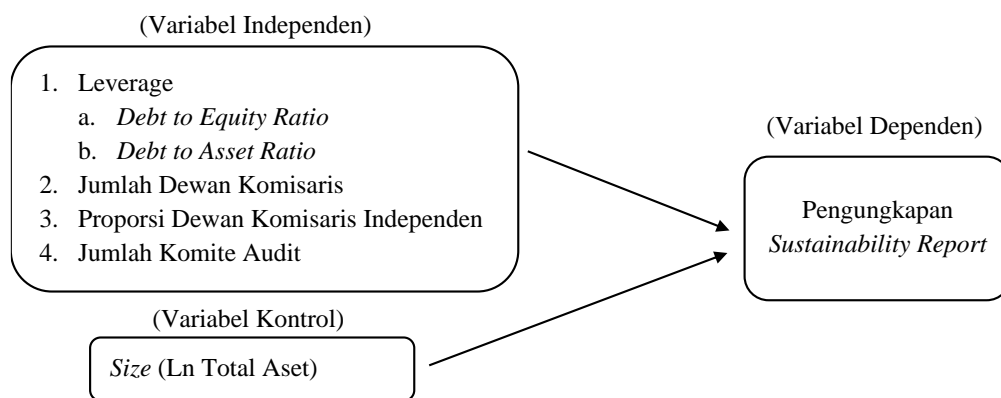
(Variabel Independen)

1. Leverage
 a. Debt to Equity Ratio
 b. Debt to Asset Ratio
2. Jumlah Dewan Komisaris
3. Proporsi Dewan Komisaris Independen
4. Jumlah Komite Audit

(Variabel Dependen)

Pengungkapan Sustainability Report

(Variabel Kontrol)

Size (Ln Total Aset)